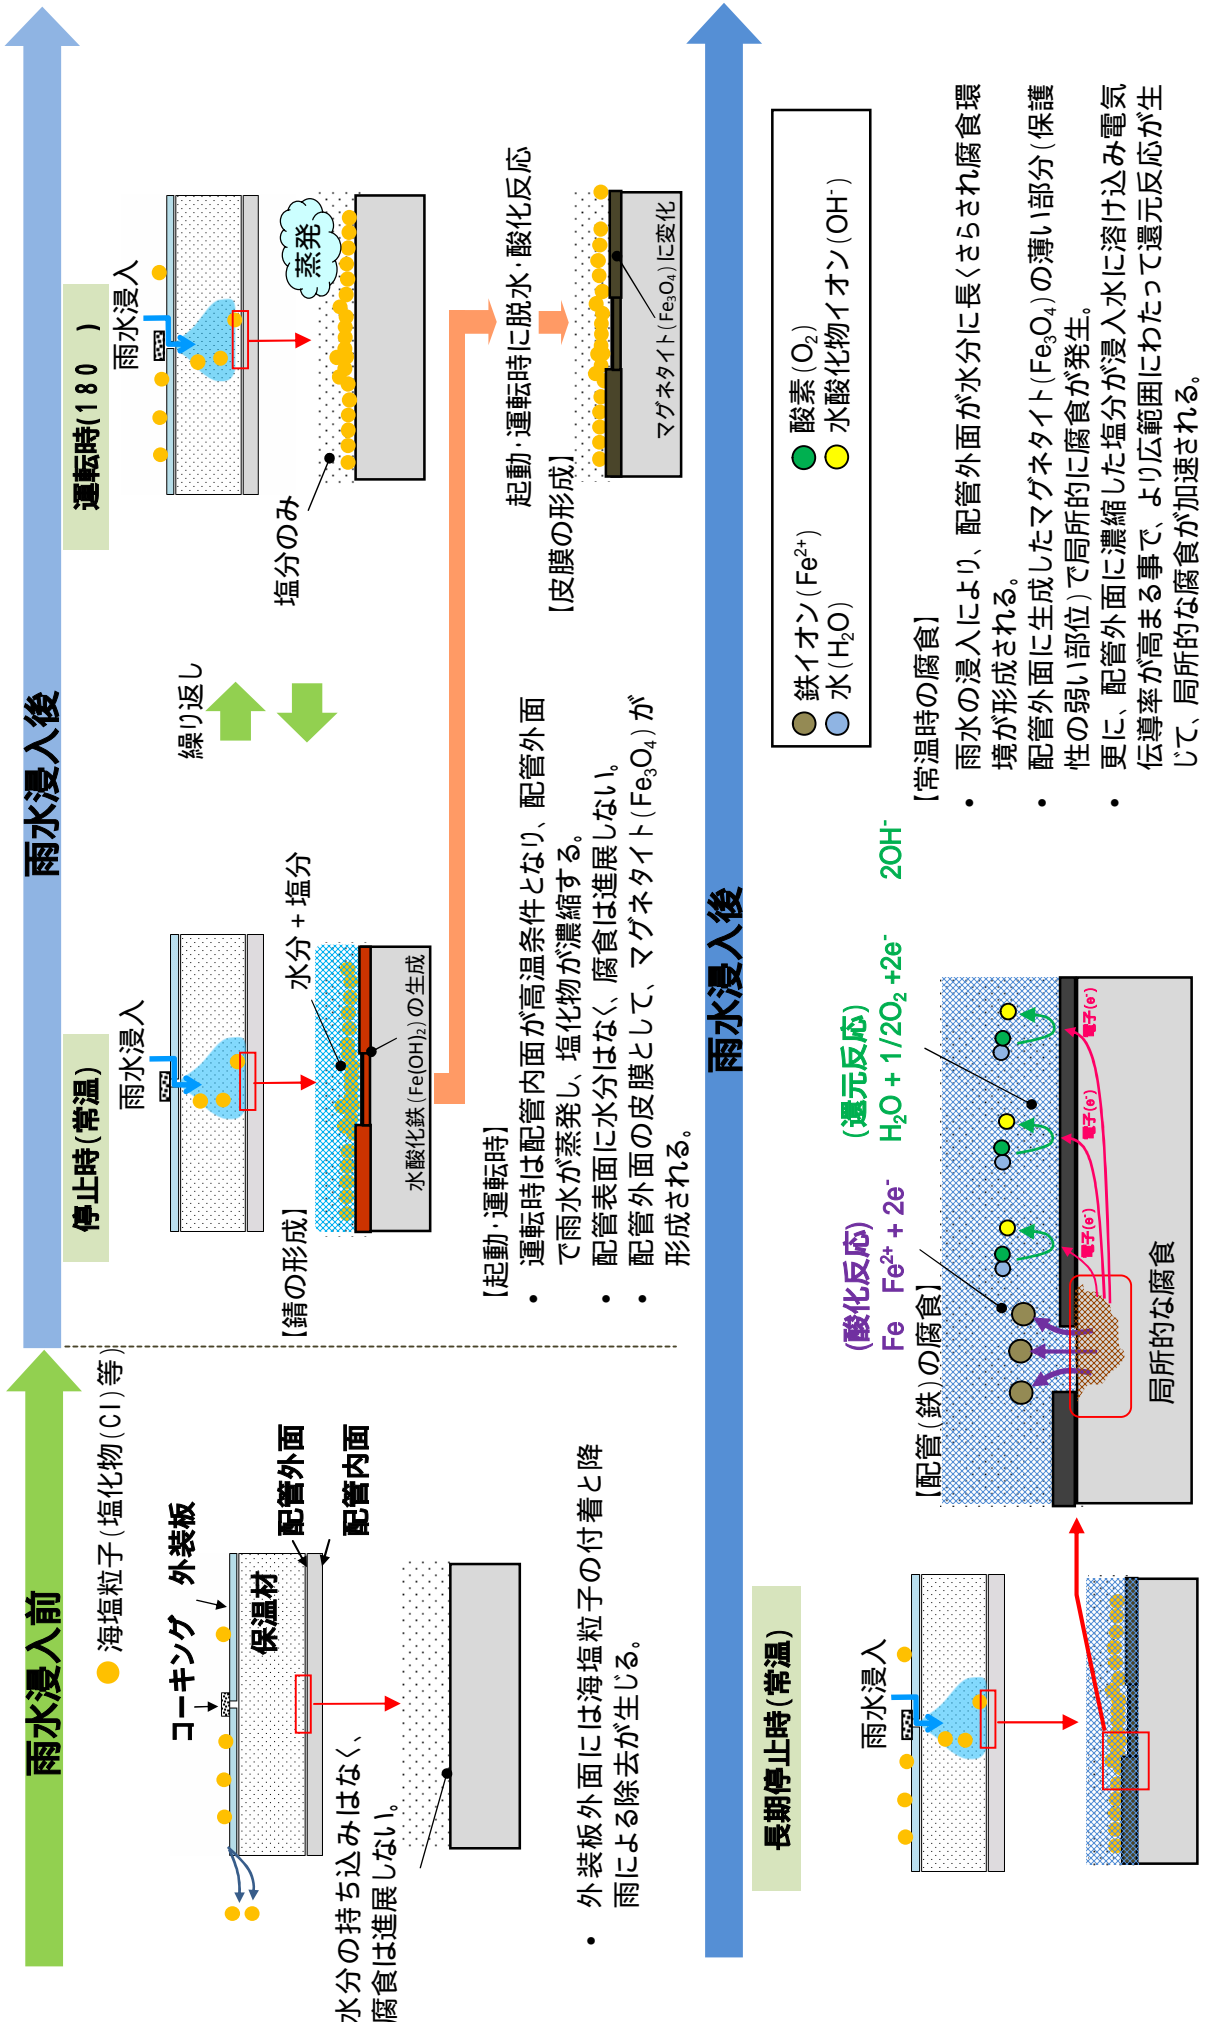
雨水浸入前

海塩粒子（塩化物（Cl）等）

コーキング　外装板

保温材

配管外面

配管内面

水分の持ち込みはなく、腐食は進展しない。

・外装板外面には海塩粒子の付着と降雨による除去が生じる。

雨水浸入後

停止時（常温）

雨水浸入

水分＋塩分

水酸化鉄（$Fe(OH)_2$）の生成

【錆の形成】

繰り返し

運転時（180　）

雨水浸入

蒸発

塩分のみ

【起動・運転時】
・運転時は配管内面が高温条件となり、配管外面で雨水が蒸発し、塩化物が濃縮する。
・配管表面に水分はなく、腐食は進展しない。
・配管外面の皮膜として、マグネタイト（$Fe_3O_4$）が形成される。

起動・運転時に脱水・酸化反応

【皮膜の形成】

マグネタイト（$Fe_3O_4$）に変化

雨水浸入後

長期停止時（常温）

雨水浸入

【配管（鉄）の腐食】

（酸化反応）
Fe　$Fe^{2+}$ + $2e^-$

（還元反応）
$H_2O + 1/2O_2 + 2e^-$　$2OH^-$

電子($e^-$)

電子($e^-$)

電子($e^-$)

電子($e^-$)

局所的な腐食

鉄イオン（$Fe^{2+}$）
水（$H_2O$）
酸素（$O_2$）
水酸化物イオン（$OH^-$）

【常温時の腐食】
・雨水の浸入により、配管外面が水分に長くさらされ腐食環境が形成される。
・配管外面に生成したマグネタイト（$Fe_3O_4$）の薄い部分（保護性の弱い部位）で局所的に腐食が発生。
・更に、配管外面に濃縮した塩分が浸入水に溶け込み電気伝導率が高まる事で、より広範囲にわたって還元反応が生じて、局所的な腐食が加速される。